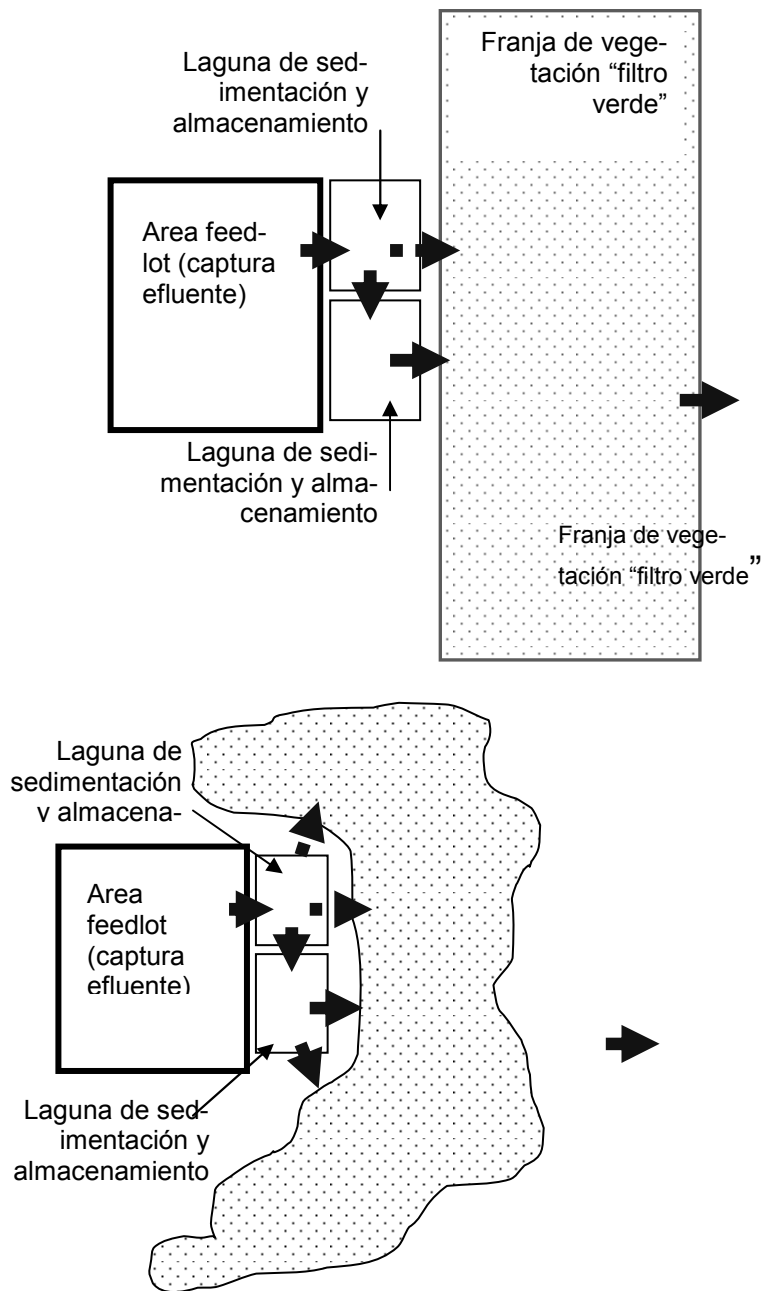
Franja de vegetación "filtro verde"

Laguna de sedimentación y almacenamiento

Area feedlot (captura efluente)

Laguna de sedimentación y almacenamiento

Franja de vegetación "filtro verde"

Laguna de sedimentación y almacena-

Area feedlot (captura efluente)

Laguna de sedimentación y almacenamiento